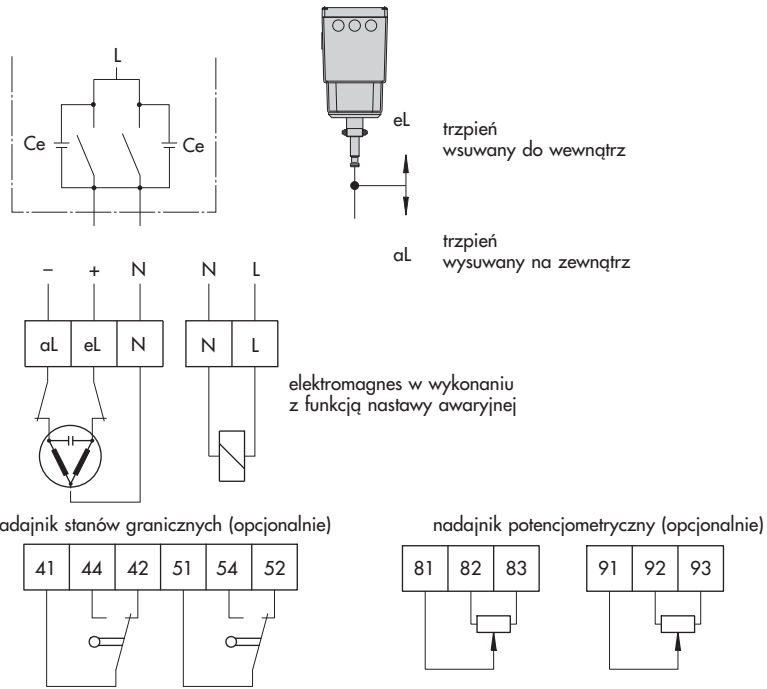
L

Ce

Ce

eL

trzpień
wsuwany do wewnątrz

aL

trzpień
wysuwany na zewnątrz

– + N N L

| aL | eL | N |
|---|---|---|

| N | L |
|---|---|

elektromagnes w wykonaniu
z funkcją nastawy awaryjnej

nadajnik stanów granicznych (opcjonalnie)

| 41 | 44 | 42 | 51 | 54 | 52 |
|---|---|---|---|---|---|

nadajnik potencjometryczny (opcjonalnie)

| 81 | 82 | 83 |
|---|---|---|

| 91 | 92 | 93 |
|---|---|---|